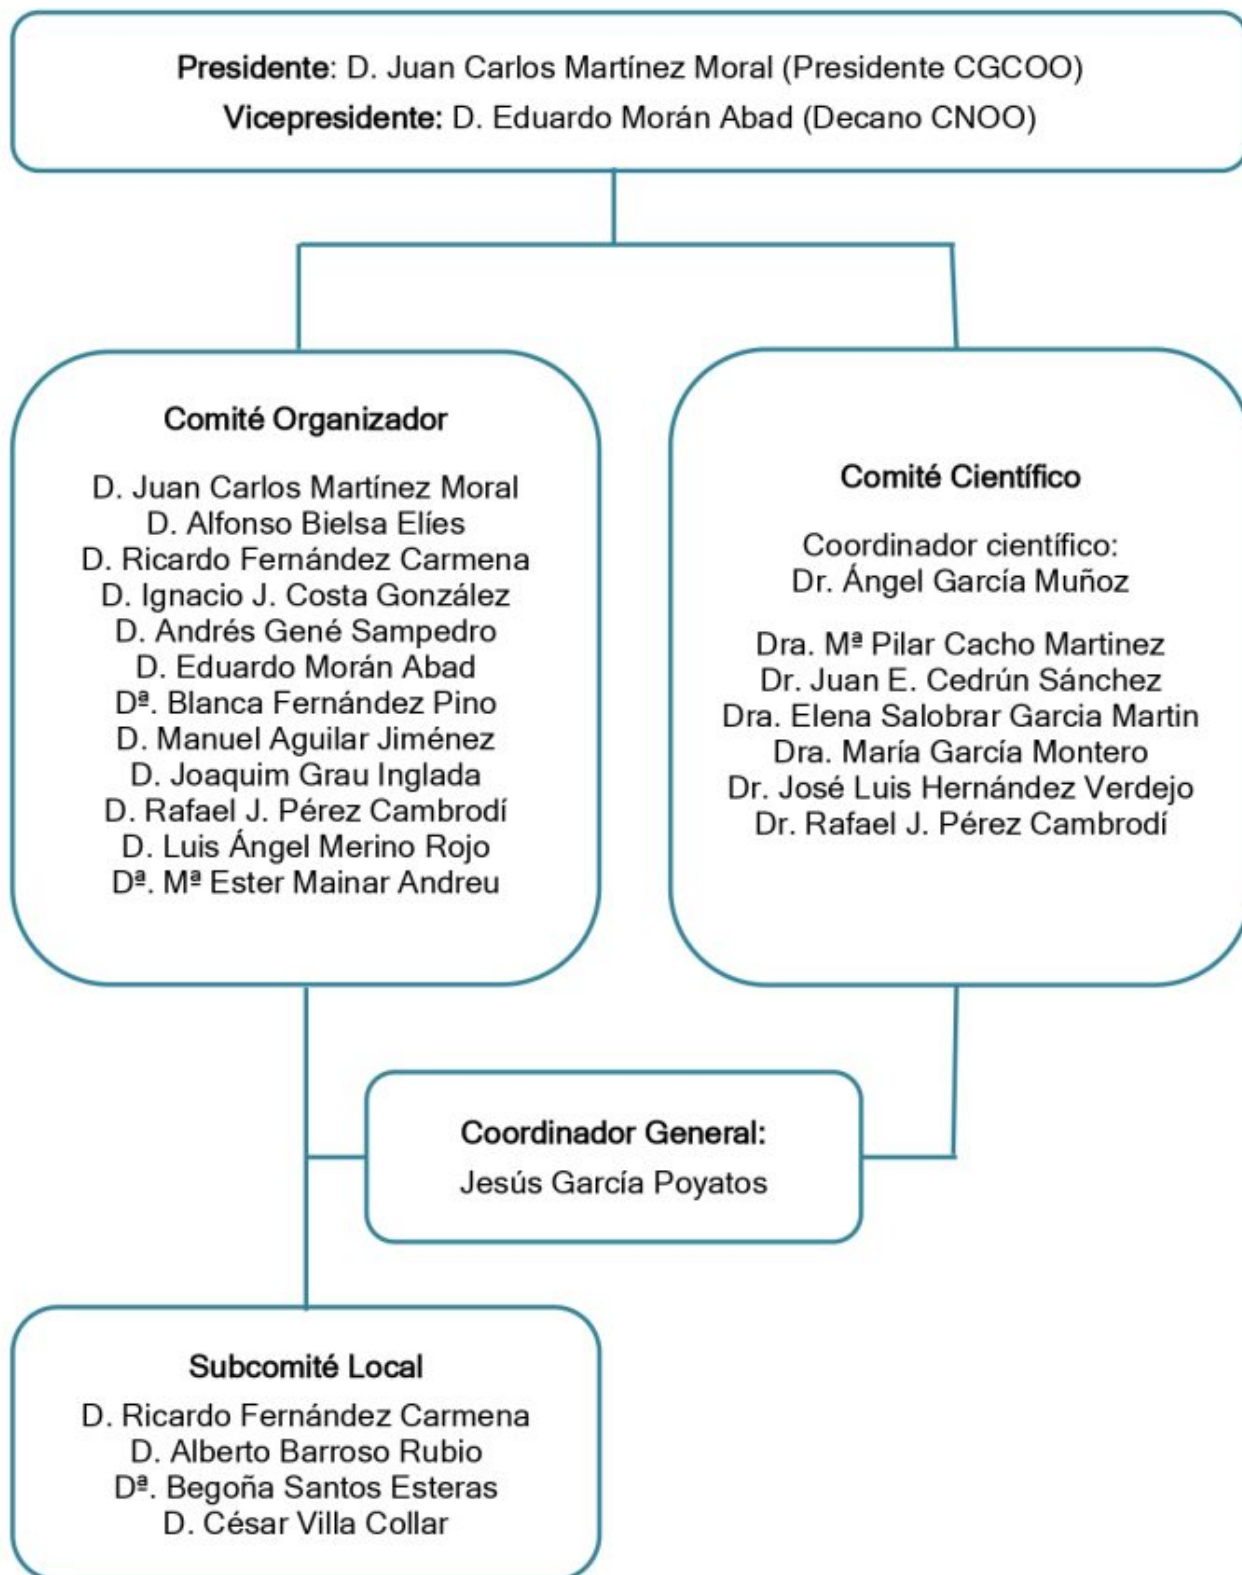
Presidente: D. Juan Carlos Martínez Moral (Presidente CGCOO)
Vicepresidente: D. Eduardo Morán Abad (Decano CNOO)

Comité Organizador

D. Juan Carlos Martínez Moral
D. Alfonso Bielsa Elíes
D. Ricardo Fernández Carmena
D. Ignacio J. Costa González
D. Andrés Gené Sampedro
D. Eduardo Morán Abad
Dª. Blanca Fernández Pino
D. Manuel Aguilar Jiménez
D. Joaquim Grau Inglada
D. Rafael J. Pérez Cambrodí
D. Luis Ángel Merino Rojo
Dª. Mª Ester Mainar Andreu

Comité Científico

Coordinador científico:
Dr. Ángel García Muñoz

Dra. Mª Pilar Cacho Martinez
Dr. Juan E. Cedrún Sánchez
Dra. Elena Salobrar Garcia Martin
Dra. María García Montero
Dr. José Luis Hernández Verdejo
Dr. Rafael J. Pérez Cambrodí

Coordinador General:
Jesús García Poyatos

Subcomité Local
D. Ricardo Fernández Carmena
D. Alberto Barroso Rubio
Dª. Begoña Santos Esteras
D. César Villa Collar